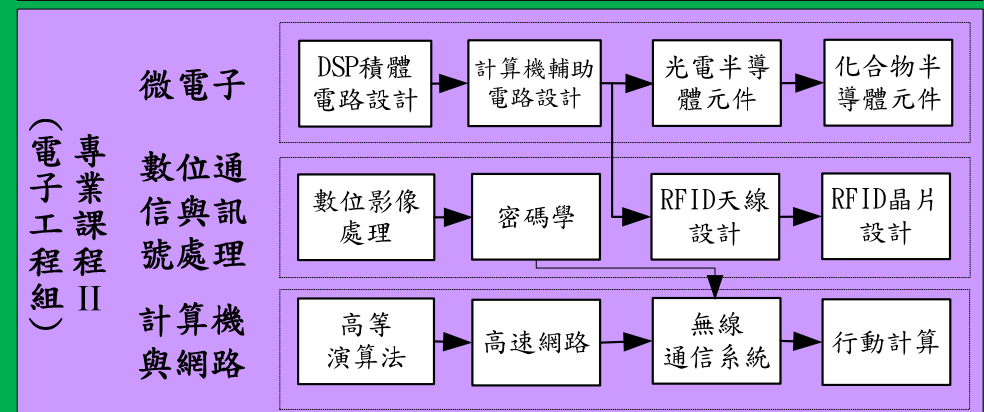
專業課程II
(電子工程組)

微電子

DSP積體電路設計
計算機輔助電路設計
光電半導體元件
化合物半導體元件

數位通信與訊號處理

數位影像處理
密碼學
RFID天線設計
RFID晶片設計

計算機與網路

高等演算法
高速網路
無線通信系統
行動計算